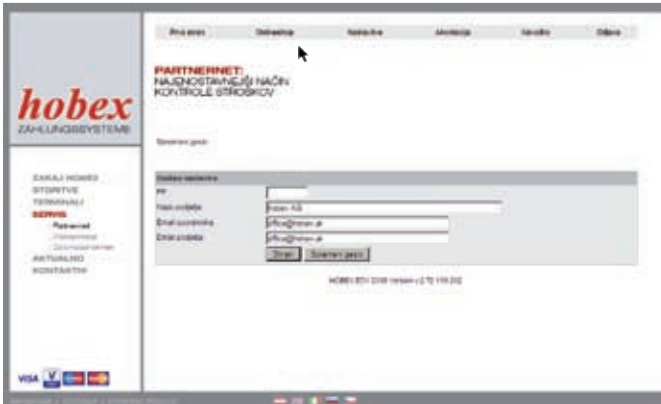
hobex
ZAHLUNGSSYSTEME

ZAKAJ HOBEX
STORITVE
TERMINALI
SERVIS
Partnernet
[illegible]
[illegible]
AKTUALNO
KONTAKTI

VISA

Prva stran | Odnastnop | Nastavitve | Akceptacija | Navodila | Odjava

PARTNERNET:
NAJENOSTAVNEJŠI NAČIN KONTROLE STROŠKOV

Spremeni geslo

Osebne nastavitve
ID
Naziv podjetja | hobex AG
Email uporabnika | office@hobex.at
Email podjetja | office@hobex.at
Shrani | Spremeni geslo

HOBEX BTH 2006 Version v.2.70 110.202